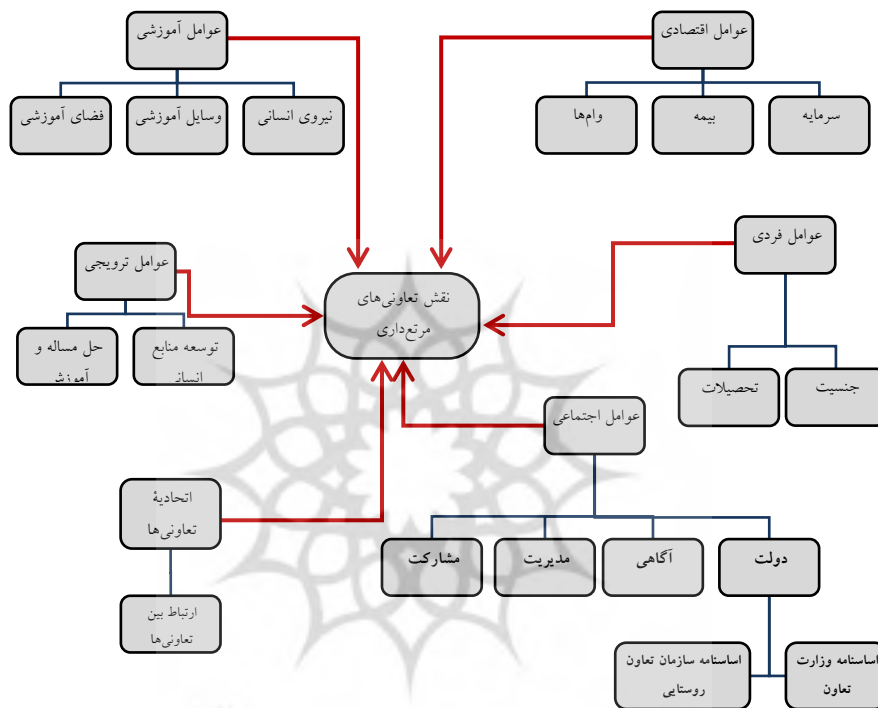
عوامل آموزشی

نیروی انسانی

وسایل آموزشی

فضای آموزشی

عوامل اقتصادی

سرمایه

بیمه

وام‌ها

عوامل ترویجی

توسعه منابع انسانی

حل مساله و آموزش

نقش تعاونی‌های مرتع‌داری

عوامل فردی

جنسیت

تحصیلات

عوامل اجتماعی

اتحادیهٔ تعاونی‌ها

ارتباط بین تعاونی‌ها

دولت

آگاهی

مدیریت

مشارکت

اساسنامه وزارت تعاون

اساسنامه سازمان تعاون روستایی